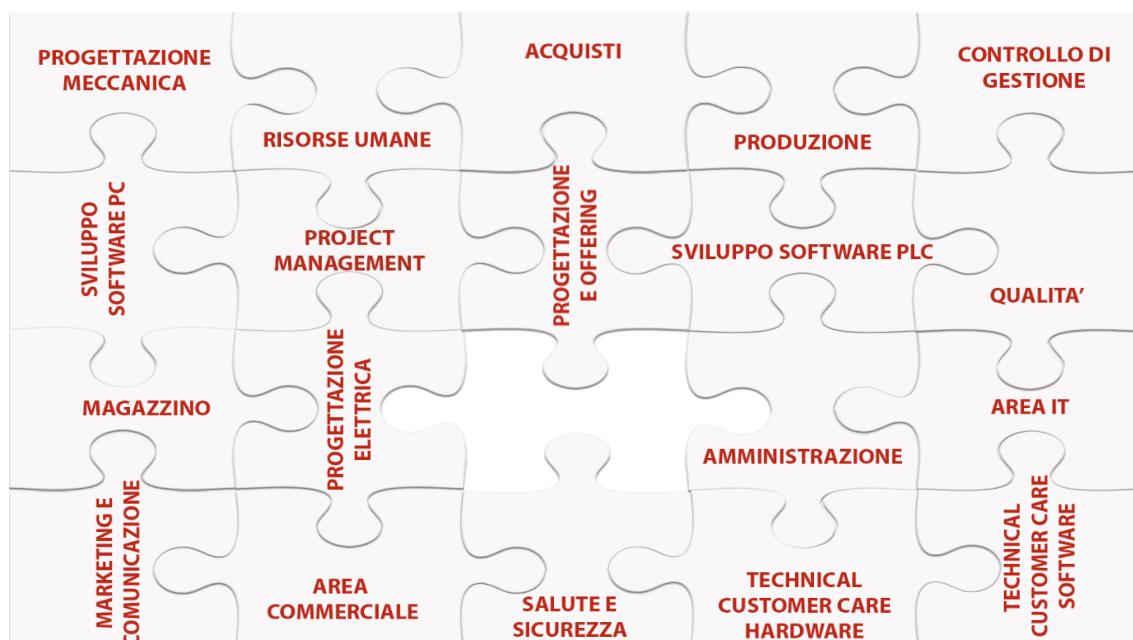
PROGETTAZIONE MECCANICA

ACQUISTI

CONTROLLO DI GESTIONE

RISORSE UMANE

PRODUZIONE

SVILUPPO SOFTWARE PC

PROJECT MANAGEMENT

PROGETTAZIONE E OFFERING

SVILUPPO SOFTWARE PLC

QUALITA'

PROGETTAZIONE ELETTRICA

MAGAZZINO

AREA IT

AMMINISTRAZIONE

MARKETING E COMUNICAZIONE

TECHNICAL CUSTOMER CARE SOFTWARE

AREA COMMERCIALE

SALUTE E SICUREZZA

TECHNICAL CUSTOMER CARE HARDWARE